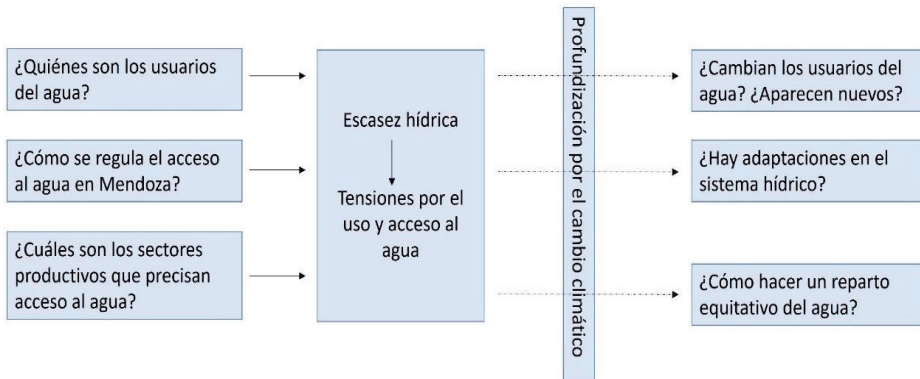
¿Quiénes son los usuarios del agua?

¿Cómo se regula el acceso al agua en Mendoza?

¿Cuáles son los sectores productivos que precisan acceso al agua?

Escasez hídrica

Tensiones por el uso y acceso al agua

Profundización por el cambio climático

¿Cambian los usuarios del agua? ¿Aparecen nuevos?

¿Hay adaptaciones en el sistema hídrico?

¿Cómo hacer un reparto equitativo del agua?